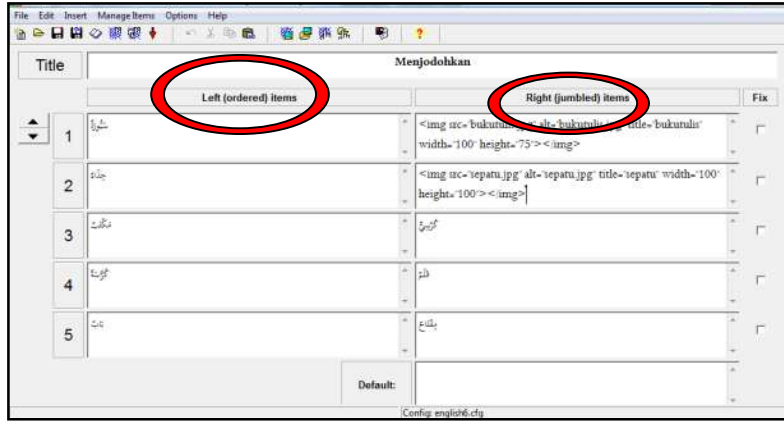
File Edit Insert Manage Items Options Help

Title

Menjodohkan

Left (ordered) items

Right (jumbled) items

Fix

1

شوزا

<img src='bukutul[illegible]' alt='bukutulis.jpg' title='bukutulis' width='100' height='75'></img>

2

جلد

<img src='sepatu.jpg' alt='sepatu.jpg' title='sepatu' width='100' height='100'></img>

3

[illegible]

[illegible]

4

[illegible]

قلم

5

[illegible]

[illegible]

Default:

Config: english6.cfg